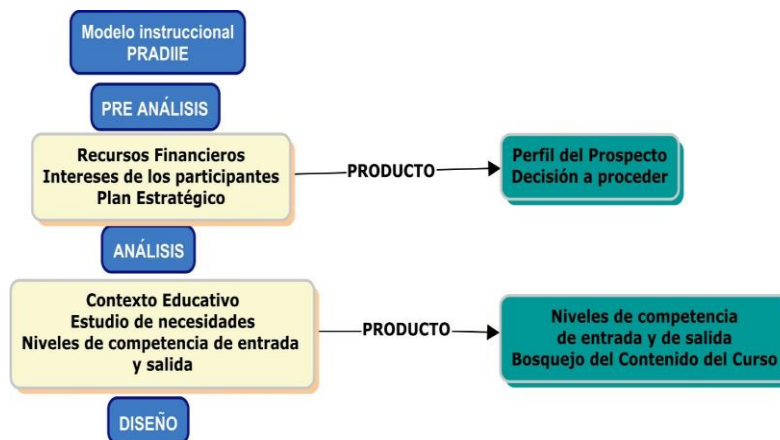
Modelo instruccional PRADIIE

PRE ANÁLISIS

Recursos Financieros
Intereses de los participantes
Plan Estratégico

PRODUCTO

Perfil del Prospecto
Decisión a proceder

ANÁLISIS

Contexto Educativo
Estudio de necesidades
Niveles de competencia de entrada y salida

PRODUCTO

Niveles de competencia de entrada y de salida
Bosquejo del Contenido del Curso

DISEÑO